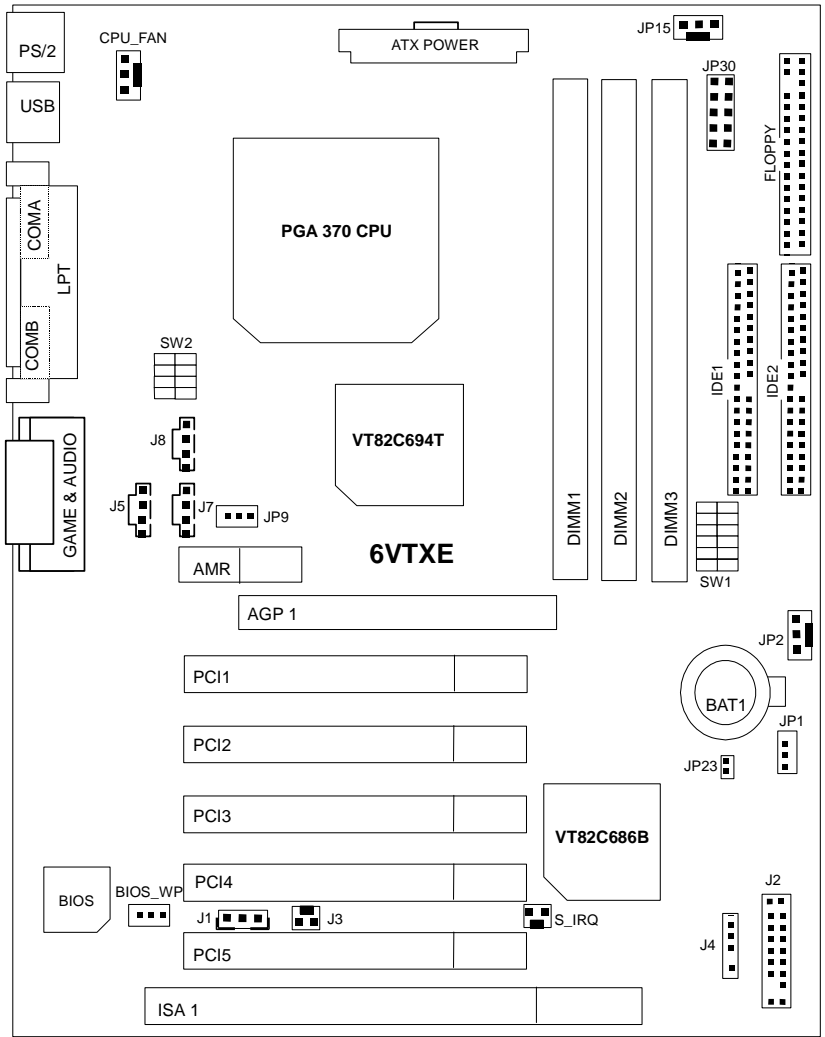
PS/2
CPU_FAN
ATX POWER
JP15
USB
JP30
FLOPPY
COMA
PGA 370 CPU
LPT
COMB
SW2
IDE1
IDE2
J8
VT82C694T
GAME & AUDIO
J5
J7
JP9
DIMM1
DIMM2
DIMM3
AMR
6VTXE
SW1
AGP 1
JP2
PCI1
BAT1
JP1
PCI2
JP23
PCI3
VT82C686B
PCI4
J2
BIOS
BIOS_WP
J1
J3
S_IRQ
J4
PCI5
ISA 1